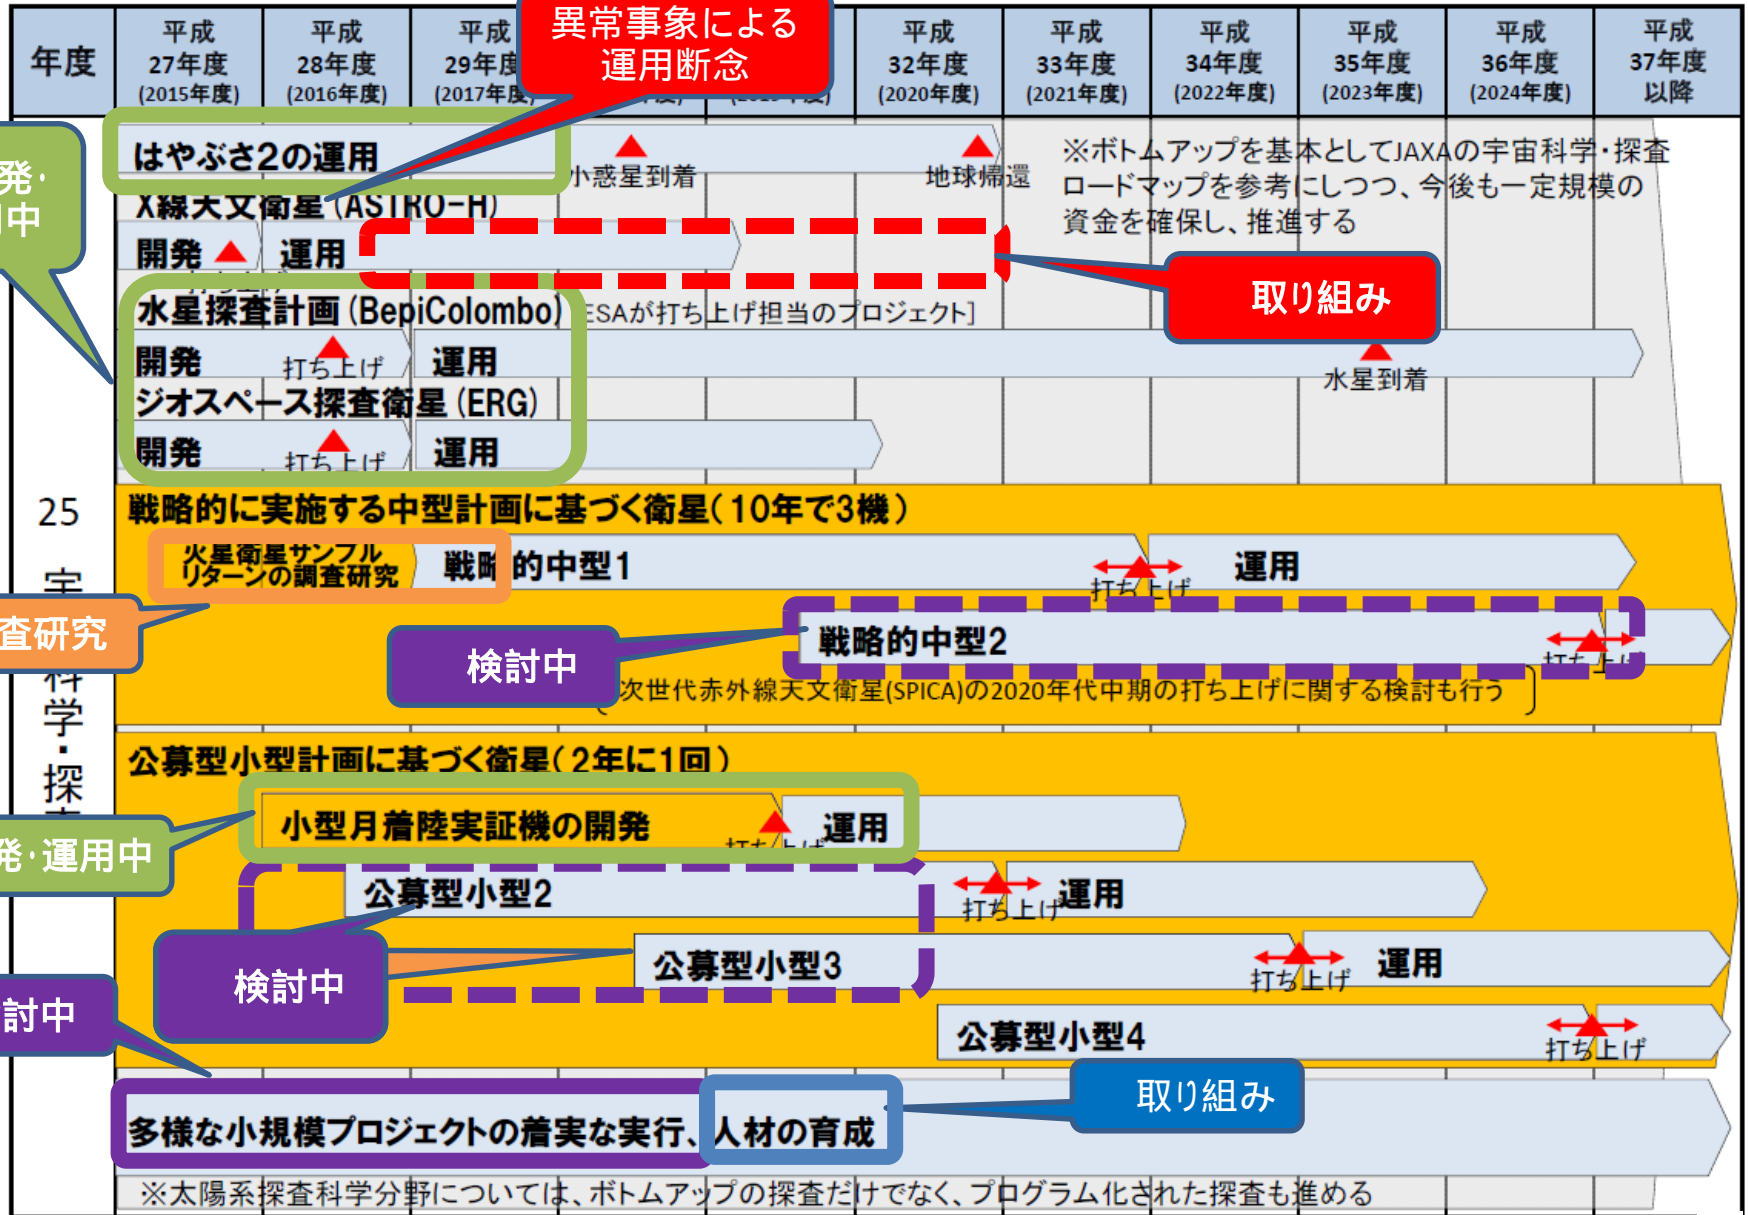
| 年度 | 平成27年度(2015年度) | 平成28年度(2016年度) | 平成29年度(2017年度) | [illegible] | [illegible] | 平成32年度(2020年度) | 平成33年度(2021年度) | 平成34年度(2022年度) | 平成35年度(2023年度) | 平成36年度(2024年度) | 平成37年度以降 |
|---|---|---|---|---|---|---|---|---|---|---|---|

異常事象による運用断念

はやぶさ2の運用

小惑星到着

地球帰還

※ボトムアップを基本としてJAXAの宇宙科学・探査ロードマップを参考にしつつ、今後も一定規模の資金を確保し、推進する

X線天文衛星(ASTRO-H)

開発

運用

取り組み

発・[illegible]中

水星探査計画(BepiColombo)

ESAが打ち上げ担当のプロジェクト]

開発

打ち上げ

運用

水星到着

ジオスペース探査衛星(ERG)

開発

打ち上げ

運用

25

宇

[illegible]

科

学

・

探

戦略的に実施する中型計画に基づく衛星(10年で3機)

火星衛星サンプルリターンの調査研究

戦略的中型1

打ち上げ

運用

査研究

戦略的中型2

検討中

打ち上げ

次世代赤外線天文衛星(SPICA)の2020年代中期の打ち上げに関する検討も行う

公募型小型計画に基づく衛星(2年に1回)

小型月着陸実証機の開発

打ち上げ

運用

発・運用中

公募型小型2

打ち上げ

運用

検討中

公募型小型3

打ち上げ

運用

討中

公募型小型4

打ち上げ

取り組み

多様な小規模プロジェクトの着実な実行、人材の育成

※太陽系探査科学分野については、ボトムアップの探査だけでなく、プログラム化された探査も進める